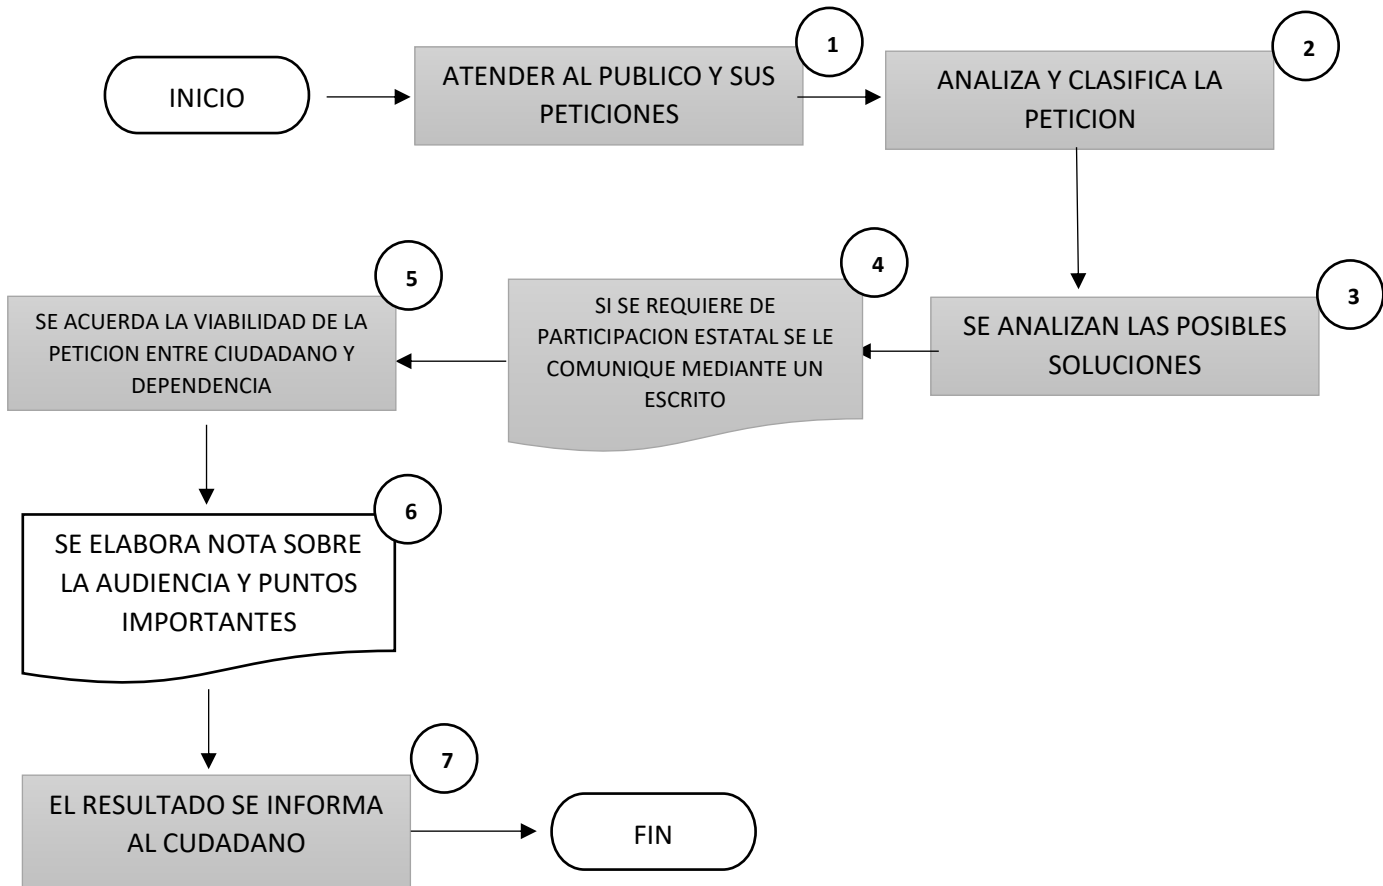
INICIO

1

ATENDER AL PUBLICO Y SUS PETICIONES

2

ANALIZA Y CLASIFICA LA PETICION

3

SE ANALIZAN LAS POSIBLES SOLUCIONES

4

SI SE REQUIERE DE PARTICIPACION ESTATAL SE LE COMUNIQUE MEDIANTE UN ESCRITO

5

SE ACUERDA LA VIABILIDAD DE LA PETICION ENTRE CIUDADANO Y DEPENDENCIA

6

SE ELABORA NOTA SOBRE LA AUDIENCIA Y PUNTOS IMPORTANTES

7

EL RESULTADO SE INFORMA AL CUDADANO

FIN